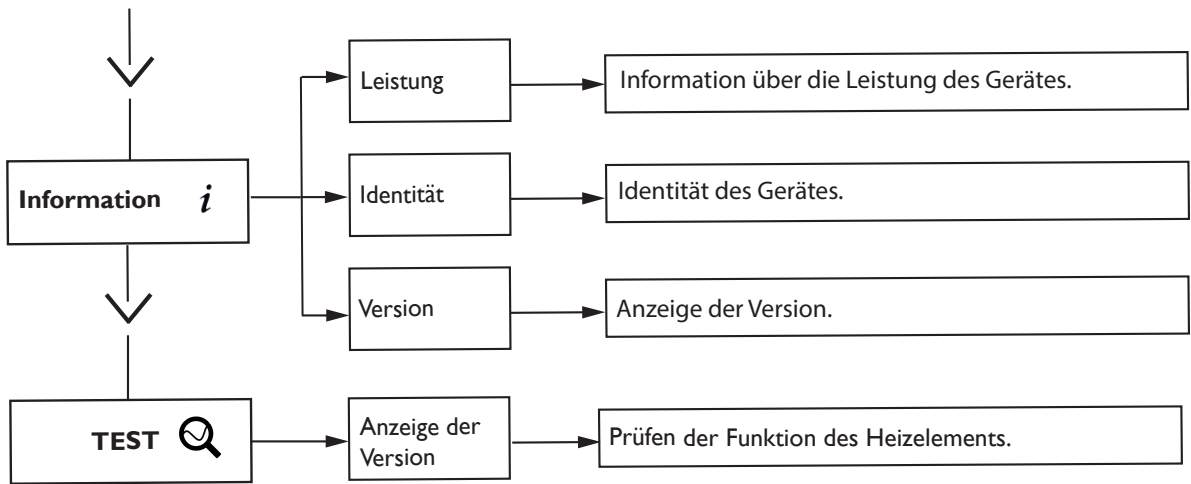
Information $i$

Leistung

Information über die Leistung des Gerätes.

Identität

Identität des Gerätes.

Version

Anzeige der Version.

TEST

Anzeige der Version

Prüfen der Funktion des Heizelements.